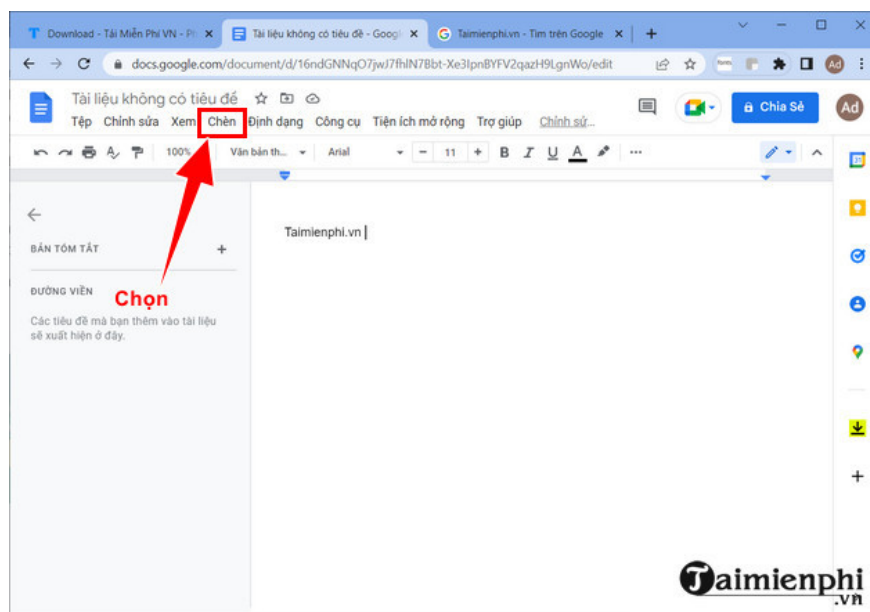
Download - Tải Miễn Phí VN - Pl ×
Tài liệu không có tiêu đề - Googl ×
Taimienphi.vn - Tìm trên Google ×
+

docs.google.com/document/d/16ndGNNqO7jwJ7fhlN7Bbt-Xe3IpnBYFV2qazH9LgnWo/edit

Tài liệu không có tiêu đề
Tệp Chỉnh sửa Xem Chèn Định dạng Công cụ Tiện ích mở rộng Trợ giúp Chỉnh sửa...

Chia Sẻ
Ad

100% Văn bản th... Arial 11 B I U A

BẢN TÓM TẮT +
ĐƯỜNG VIỀN
Các tiêu đề mà bạn thêm vào tài liệu sẽ xuất hiện ở đây.

Chọn

Taimienphi.vn

Taimienphi .vn